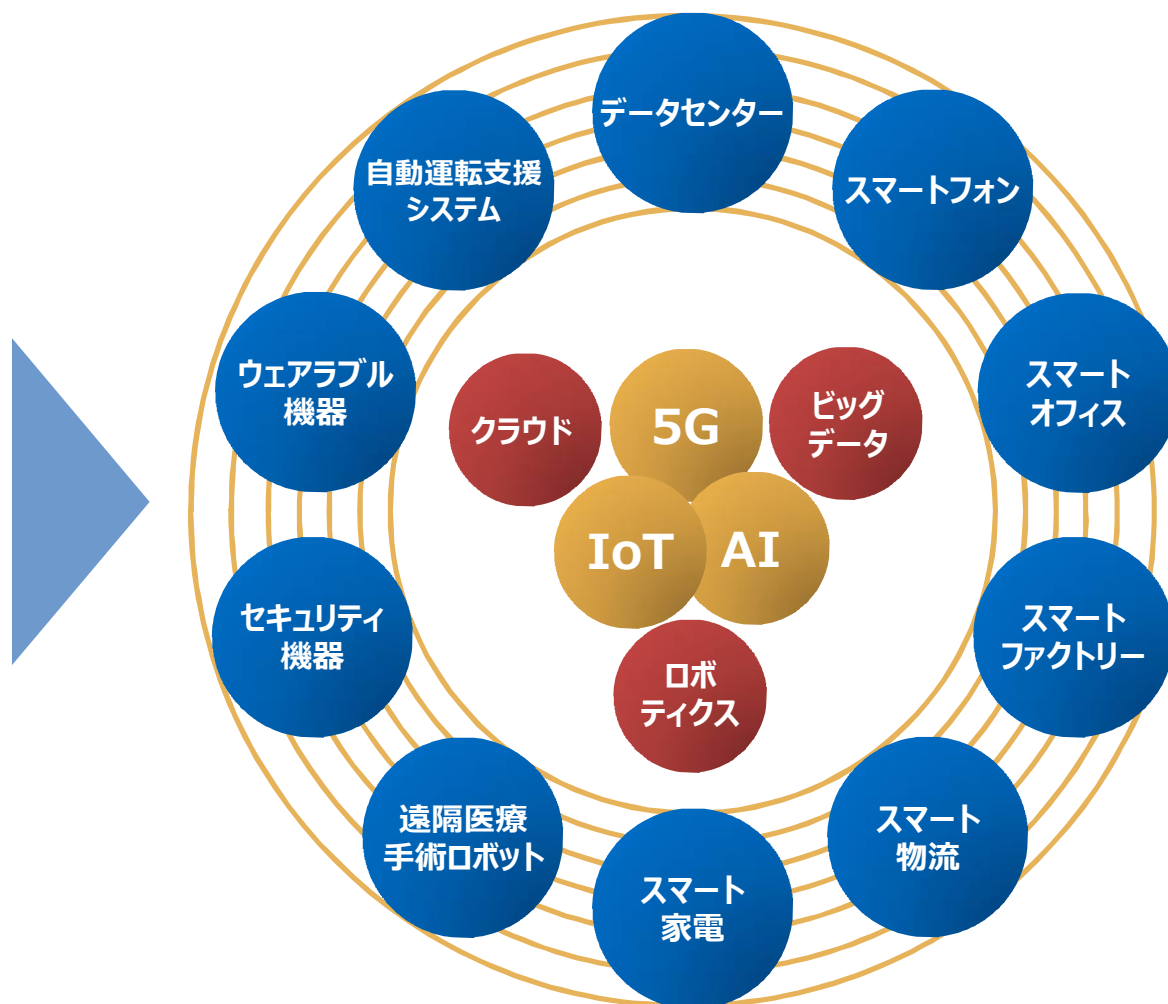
データセンター

スマートフォン

スマート
オフィス

スマート
ファクトリー

スマート
物流

スマート
家電

遠隔医療
手術ロボット

セキュリティ
機器

ウェアラブル
機器

自動運転支援
システム

クラウド

5G

ビッグ
データ

IoT

AI

ロボ
ティクス